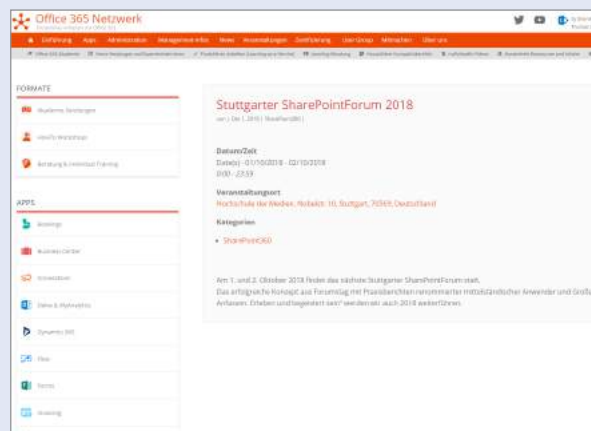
Office 365 Netzwerk

Einführung Apps Administration Management Infos News Veranstaltungen Geschäftsführung User Group Mitmachen Über uns

FORMATE

Akademie Tutorials

Lösungs Workshops

Beratung & Individual Training

APPS

Bookings

Business Center

Connections

Delve & MyAnalytics

Dynamics 365

Flow

Forms

Growing

Stuttgarter SharePointForum 2018

Datum/Zeit
Date(s) - 01/10/2018 - 02/10/2018
0:00 - 23:59

Veranstaltungsort
Hochschule der Medien, Nobelstr. 10, Stuttgart, 70569, Deutschland

Kategorien

• SharePoint365

Am 1. und 2. Oktober 2018 finden das nächste Stuttgarter SharePointForum statt. Das erfolgreiche Konzept aus Forumstag mit Praxisberichten renommierter mittelständischer Anwender und Groß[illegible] Anfassen. Erleben und begeistert sein! werden wir auch 2018 weiterführen.